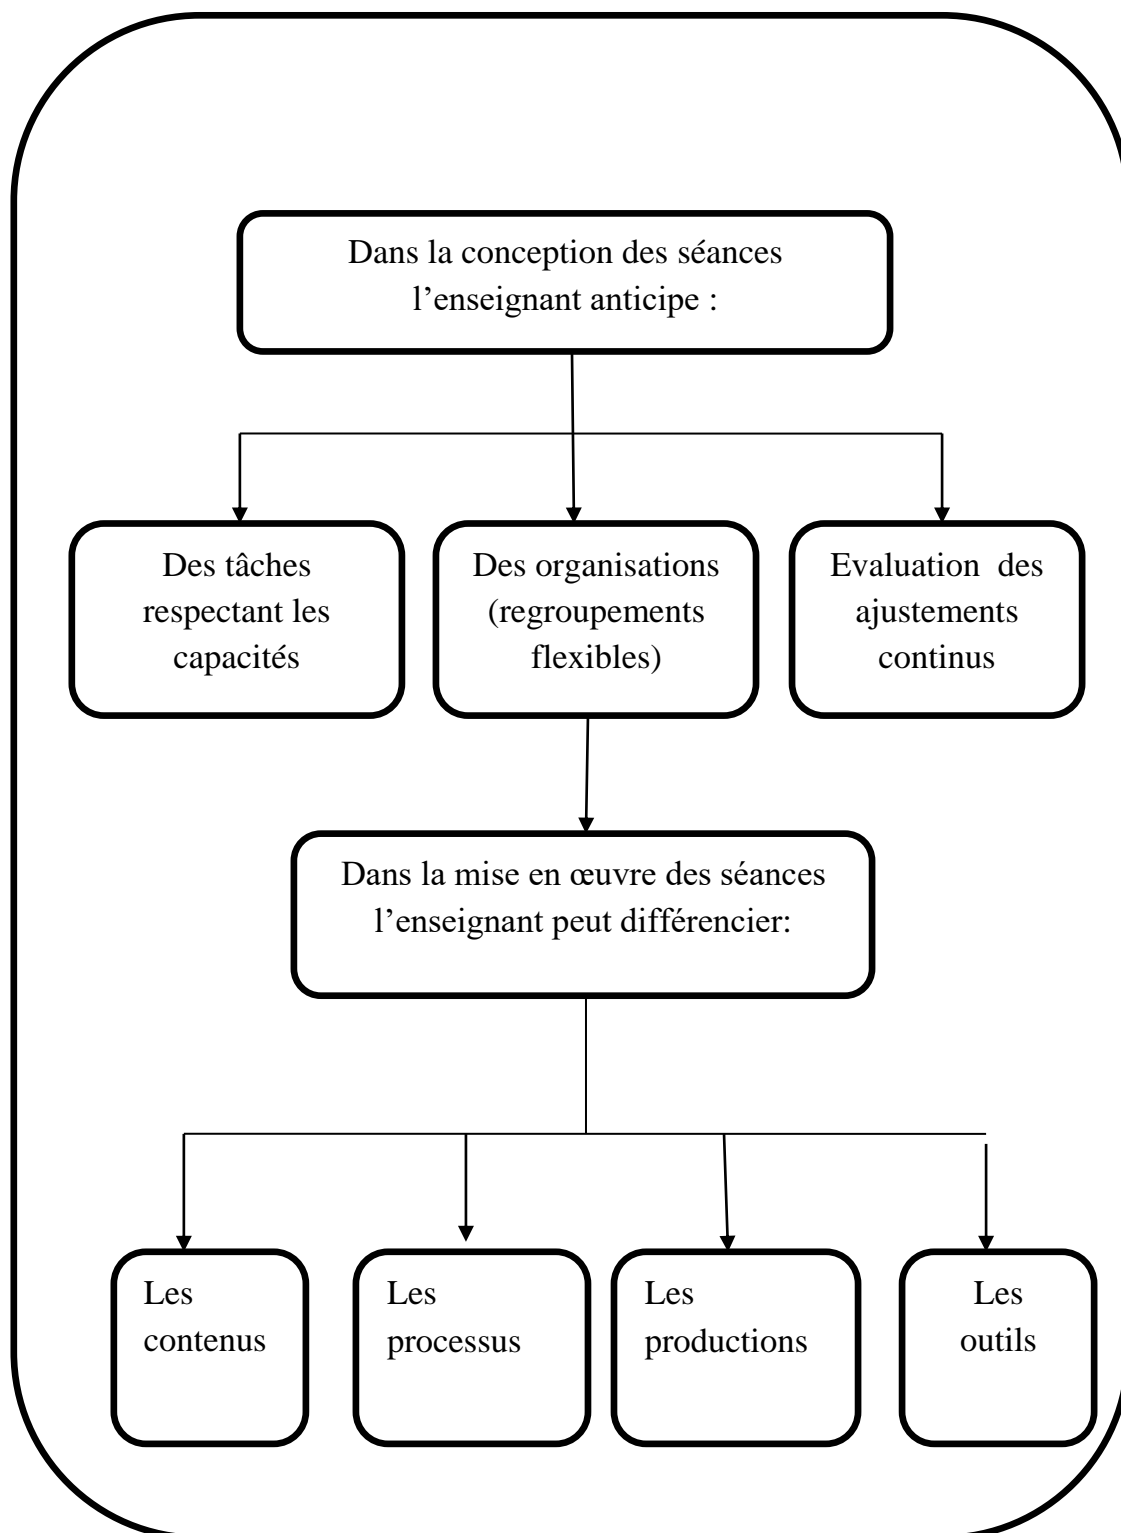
Dans la conception des séances l’enseignant anticipe :

Des tâches respectant les capacités

Des organisations (regroupements flexibles)

Evaluation des ajustements continus

Dans la mise en œuvre des séances l’enseignant peut différencier:

Les contenus

Les processus

Les productions

Les outils